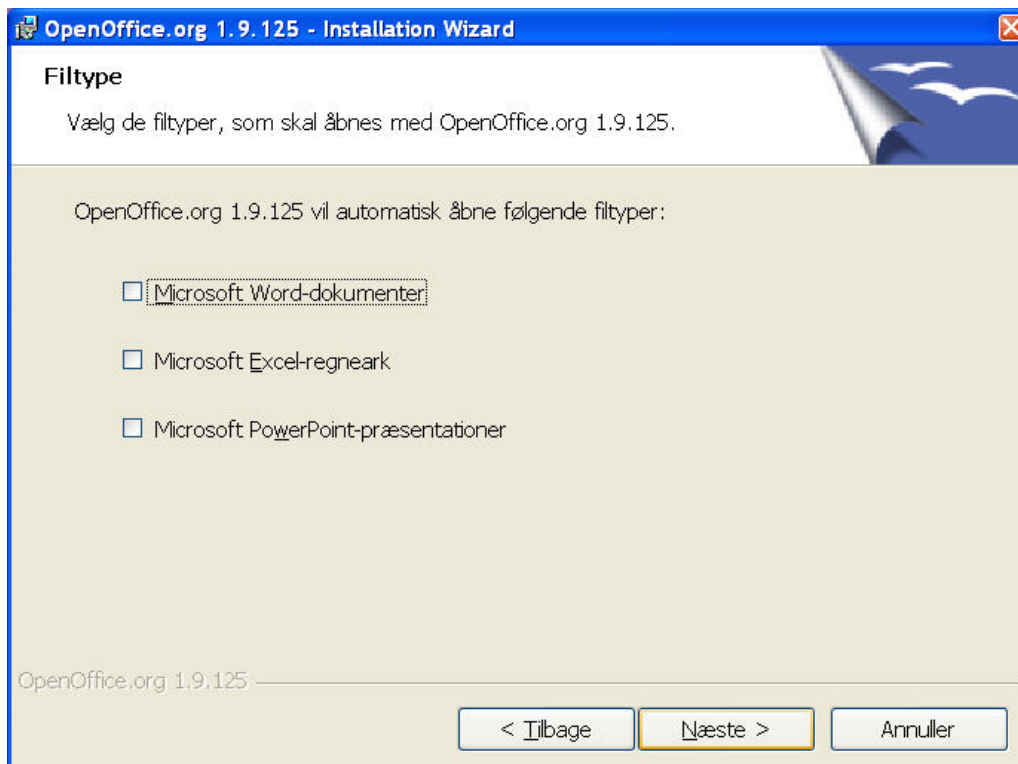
OpenOffice.org 1.9.125 - Installation Wizard

Filtype

Vælg de filtyper, som skal åbnes med OpenOffice.org 1.9.125.

OpenOffice.org 1.9.125 vil automatisk åbne følgende filtyper:

Microsoft Word-dokumenter

Microsoft Excel-regneark

Microsoft PowerPoint-præsentationer

OpenOffice.org 1.9.125

< Tilbage
Næste >
Annuller